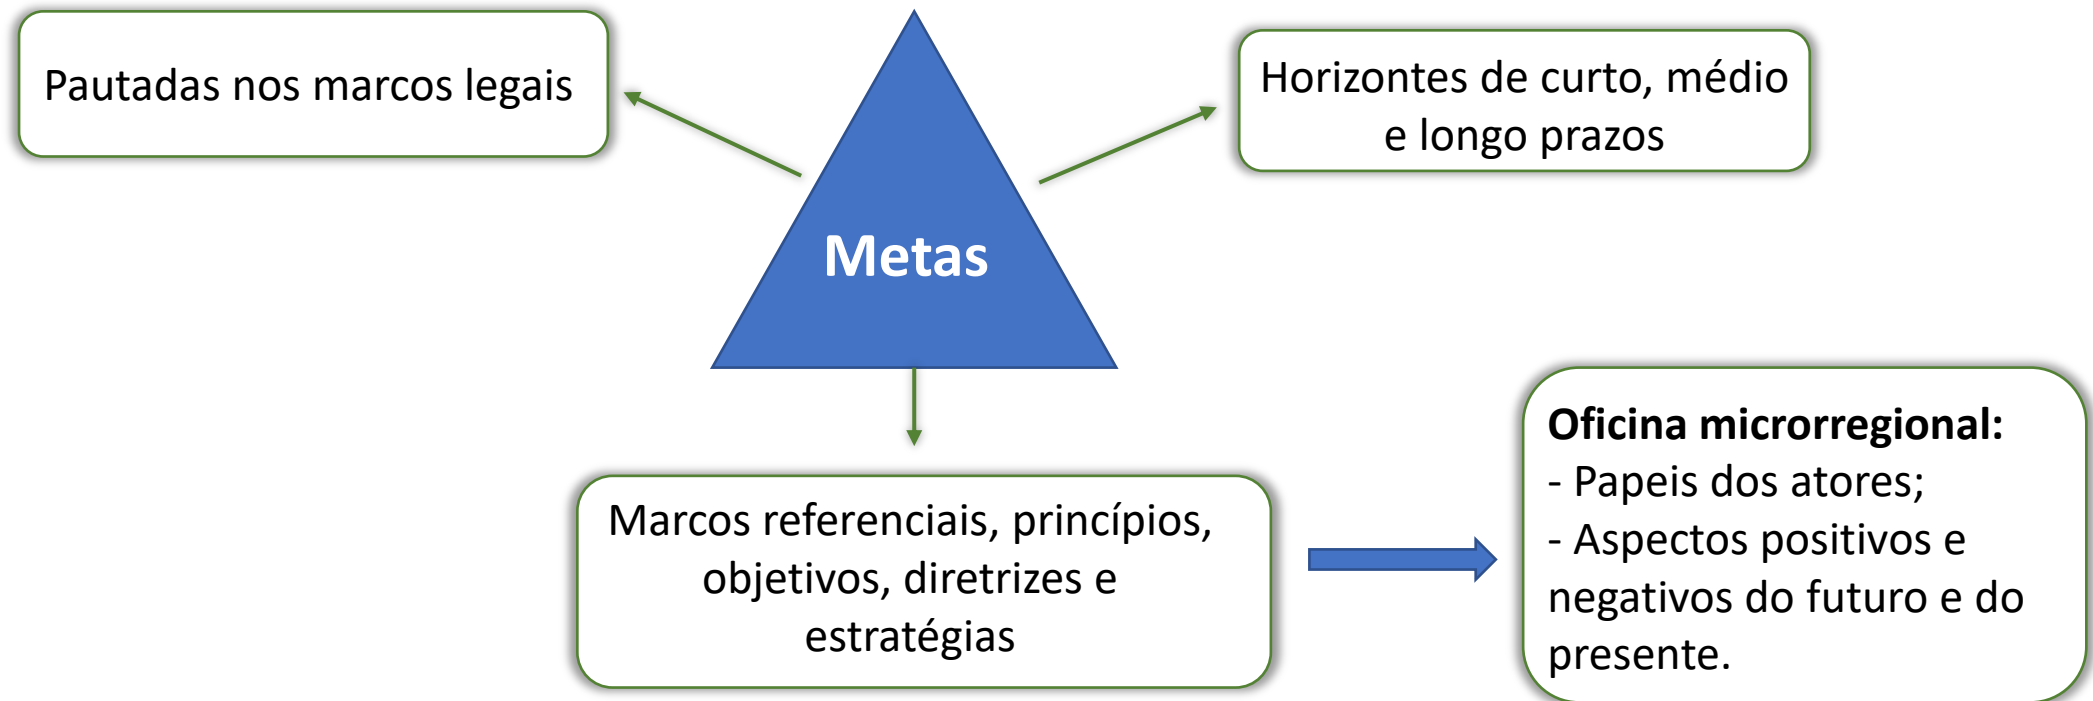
Pautadas nos marcos legais

Metas

Horizontes de curto, médio e longo prazos

Marcos referenciais, princípios, objetivos, diretrizes e estratégias

**Oficina microrregional:**
- Papeis dos atores;
- Aspectos positivos e negativos do futuro e do presente.